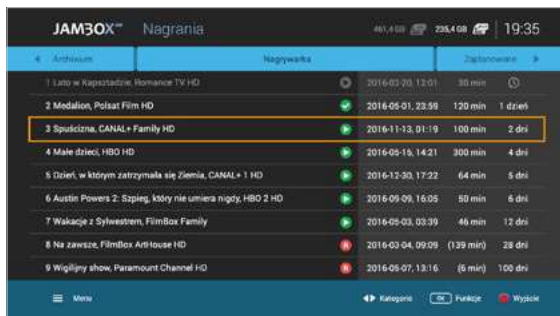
JAMBOX™ Nagrania

461,4 GB 235,4 GB 19:35

Archiwum | Nagrywarka | Zaplanowane

| | | | |
|---|---|---|---|
| 1 Lato w Kapsztadzie, Romance TV HD | 2016-03-20, 12:01 | 30 min | |
| 2 Medalion, Polsat Film HD | 2016-05-01, 23:59 | 120 min | 1 dzień |
| 3 Spuścizna, CANAL+ Family HD | 2016-11-13, 01:19 | 100 min | 2 dni |
| 4 Małe dzieci, HBO HD | 2016-05-15, 14:21 | 300 min | 4 dni |
| 5 Dzień, w którym zatrzymała się Ziemia, CANAL+ 1 HD | 2016-12-30, 17:22 | 64 min | 5 dni |
| 6 Austin Powers 2: Szpieg, który nie umiera nigdy, HBO 2 HD | 2016-09-09, 16:05 | 50 min | 6 dni |
| 7 Wakacje z Sylwestrem, FilmBox Family | 2016-05-03, 03:39 | 46 min | 12 dni |
| 8 Na zawsze, FilmBox ArtHouse HD | 2016-03-04, 09:09 | (139 min) | 28 dni |
| 9 Wigilijny show, Paramount Channel HD | 2016-05-07, 13:16 | (6 min) | 100 dni |

Menu | Kategorie | OK Funkcje | Wyjście